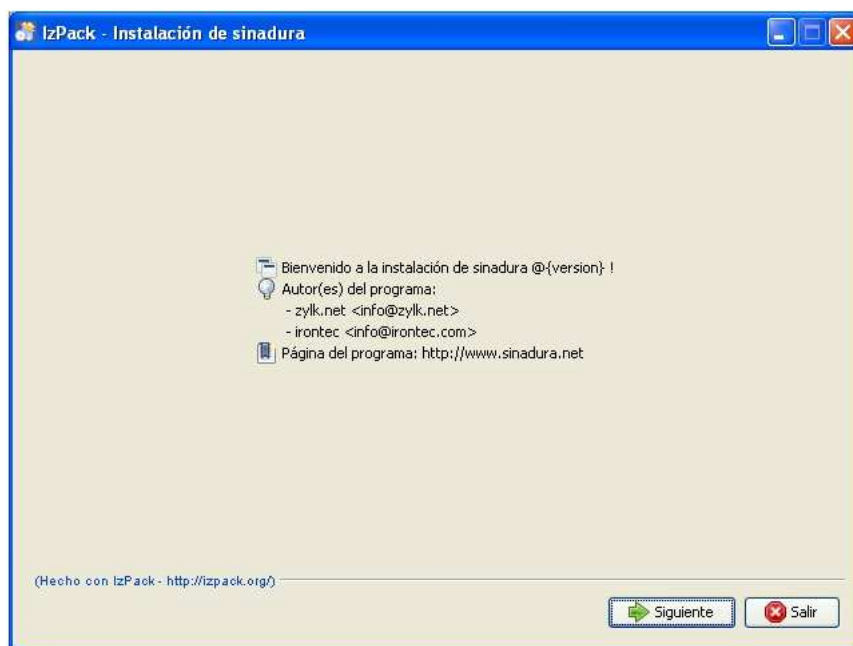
IzPack - Instalación de sinadura

Bienvenido a la instalación de sinadura @{version} !
Autor(es) del programa:
- zylk.net <info@zylk.net>
- irontec <info@irontec.com>
Página del programa: http://www.sinadura.net

(Hecho con IzPack - http://izpack.org/)

Siguiente
Salir